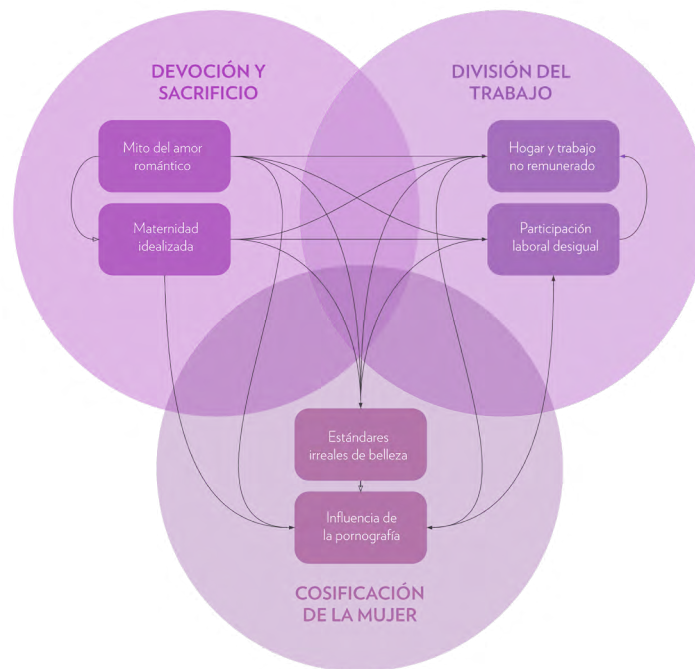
DEVOCIÓN Y SACRIFICIO

DIVISIÓN DEL TRABAJO

Mito del amor romántico

Maternidad idealizada

Hogar y trabajo no remunerado

Participación laboral desigual

Estándares irreales de belleza

Influencia de la pornografía

COSIFICACIÓN DE LA MUJER